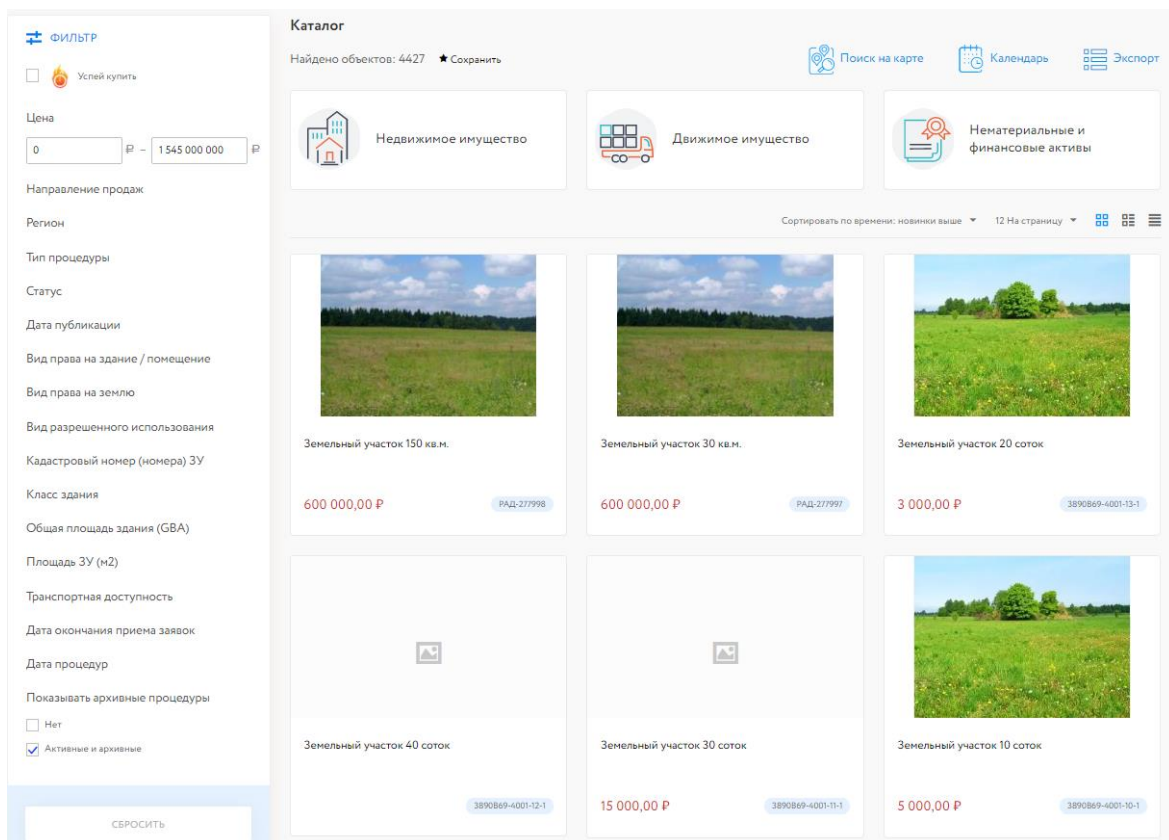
ФИЛЬТР

Успей купить

Цена

0 ₽ – 1 545 000 000 ₽

Направление продаж

Регион

Тип процедуры

Статус

Дата публикации

Вид права на здание / помещение

Вид права на землю

Вид разрешенного использования

Кадастровый номер (номера) ЗУ

Класс здания

Общая площадь здания (GBA)

Площадь ЗУ (м2)

Транспортная доступность

Дата окончания приема заявок

Дата процедур

Показывать архивные процедуры

Нет

Активные и архивные

СБРОСИТЬ

Каталог

Найдено объектов: 4427 ★ Сохранить

Поиск на карте Календарь Экспорт

Недвижимое имущество

Движимое имущество

Нематериальные и финансовые активы

Сортировать по времени: новинки выше 12 На страницу

Земельный участок 150 кв.м.

600 000,00 ₽ РАД-277998

Земельный участок 30 кв.м.

600 000,00 ₽ РАД-277997

Земельный участок 20 соток

3 000,00 ₽ 3890869-4001-13-1

Земельный участок 40 соток

3890869-4001-12-1

Земельный участок 30 соток

15 000,00 ₽ 3890869-4001-11-1

Земельный участок 10 соток

5 000,00 ₽ 3890869-4001-10-1